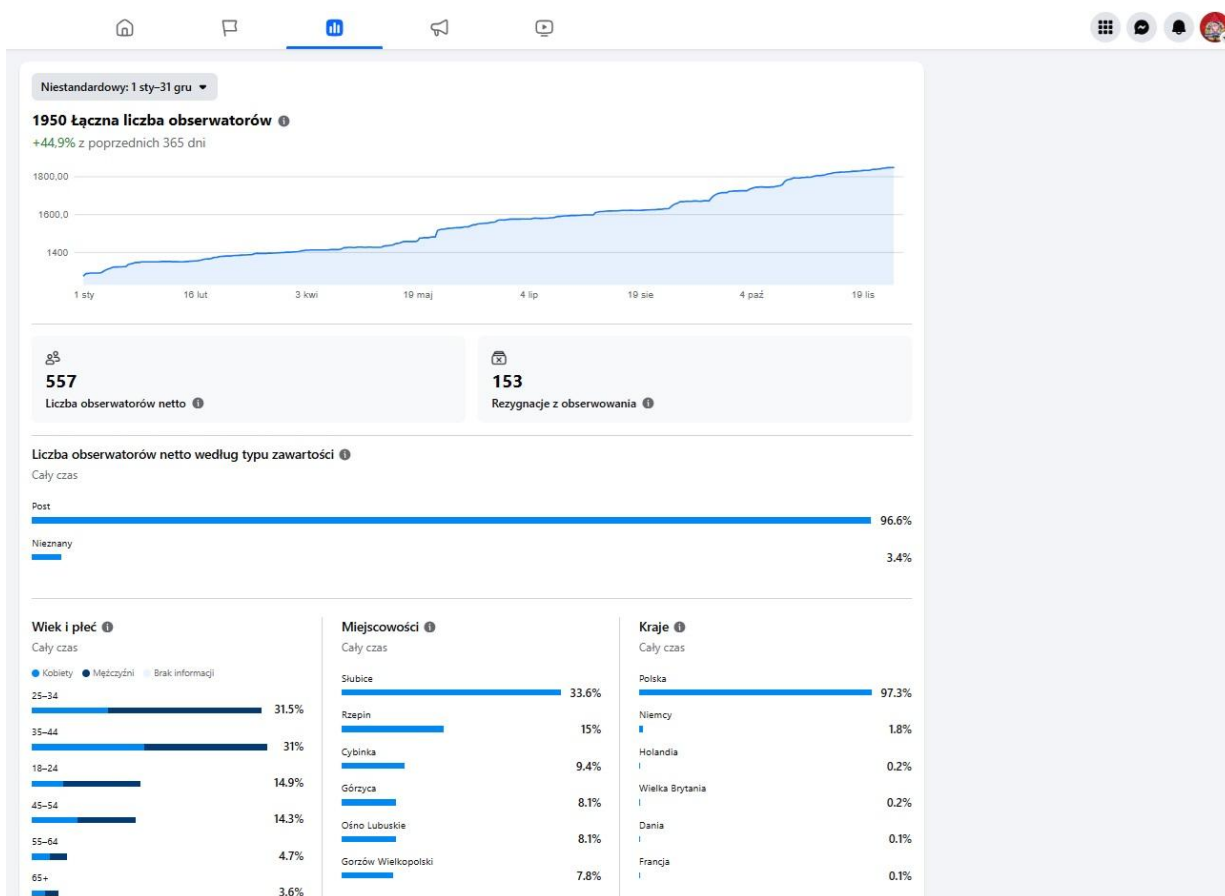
Niestandardowy: 1 sty–31 gru

1950 Łączna liczba obserwatorów
+44,9% z poprzednich 365 dni

1800,00
1600,0
1400

1 sty
16 lut
3 kwi
19 maj
4 lip
19 sie
4 paź
19 lis

557
Liczba obserwatorów netto

153
Rezygnacje z obserwowania

Liczba obserwatorów netto według typu zawartości
Cały czas

Post
96.6%

Nieznany
3.4%

Wiek i płeć
Cały czas
Kobiety Mężczyźni Brak informacji

| | |
|---|---|
| 25–34 | 31.5% |
| 35–44 | 31% |
| 18–24 | 14.9% |
| 45–54 | 14.3% |
| 55–64 | 4.7% |
| 65+ | 3.6% |

Miejscowości
Cały czas

| | |
|---|---|
| Słubice | 33.6% |
| Rzepin | 15% |
| Cybinka | 9.4% |
| Górzyca | 8.1% |
| Ośno Lubuskie | 8.1% |
| Gorzów Wielkopolski | 7.8% |

Kraje
Cały czas

| | |
|---|---|
| Polska | 97.3% |
| Niemcy | 1.8% |
| Holandia | 0.2% |
| Wielka Brytania | 0.2% |
| Dania | 0.1% |
| Francja | 0.1% |